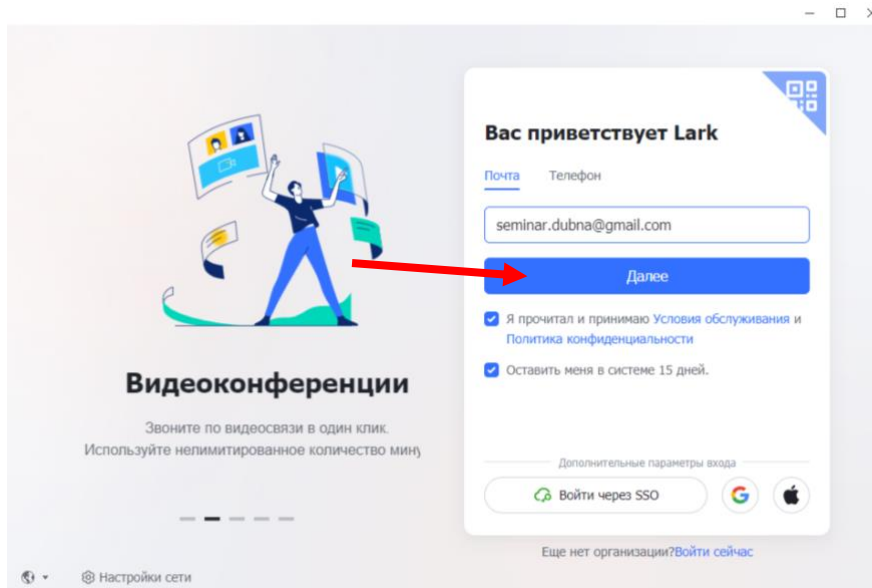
Вас приветствует Lark

Почта Телефон

seminar.dubna@gmail.com

Далее

Я прочитал и принимаю Условия обслуживания и Политика конфиденциальности

Оставить меня в системе 15 дней.

Дополнительные параметры входа

Войти через SSO

Видеоконференции

Звоните по видеосвязи в один клик. Используйте нелимитированное количество мину

Еще нет организации?Войти сейчас

Настройки сети